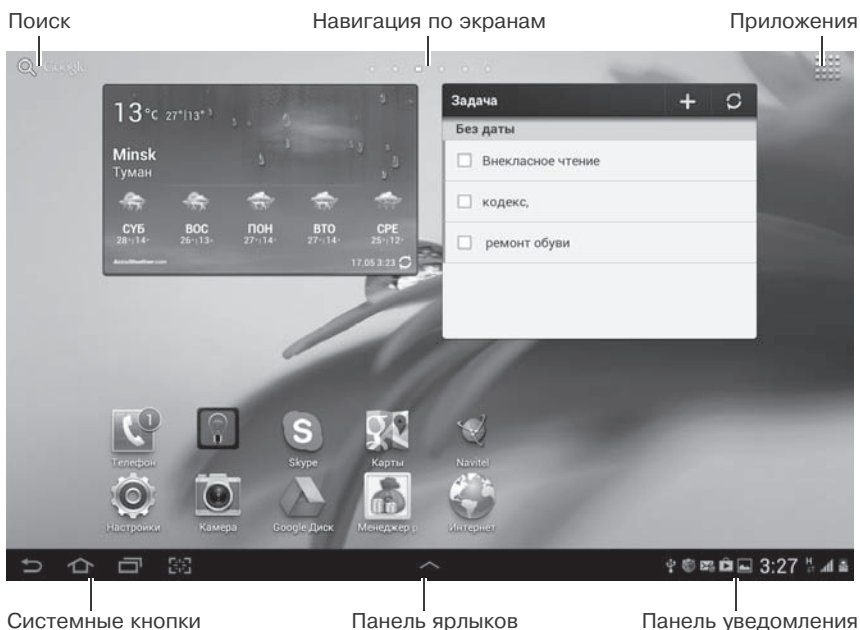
Поиск

Навигация по экранам

Приложения

Google

13°C 27°|13°

Minsk
Туман

СУБ 28°|14°
ВОС 26°|13°
ПОН 27°|14°
ВТО 27°|14°
СРЕ 25°|12°

AccuWeather.com

17.05 3:23

Задача

Без даты

Внекласное чтение

кодекс,

ремонт обуви

1
Телефон

Skype

Карты

Navitel

Настройки

Камера

Google Диск

Менеджер п

Интернет

3:27

Системные кнопки

Панель ярлыков

Панель уведомления